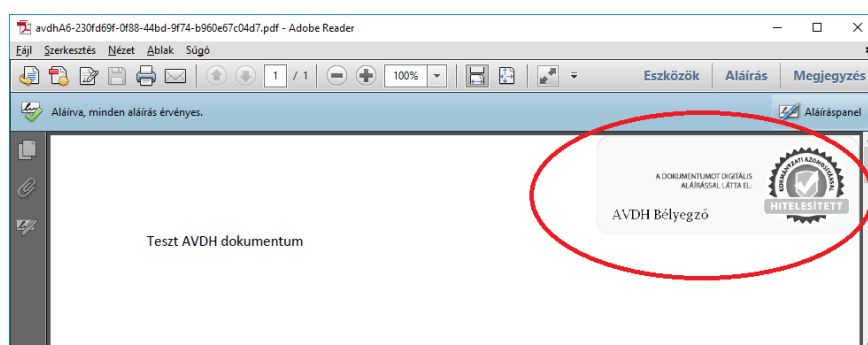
avdhA6-230fd69f-0f88-44bd-9f74-b960e67c04d7.pdf - Adobe Reader

Fájl Szerkesztés Nézet Ablak Súgó

1 / 1 100%

Eszközök Aláírás Megjegyzés

Aláírva, minden aláírás érvényes.

Aláíráspanel

A DOKUMENTUMOT DIGITÁLIS ALÁÍRÁSSAL LÁTTA EL:

AVDH Bélyegző

KORMÁNYZATI AZONOSÍTÁSSAL

HITELESÍTETT

Teszt AVDH dokumentum